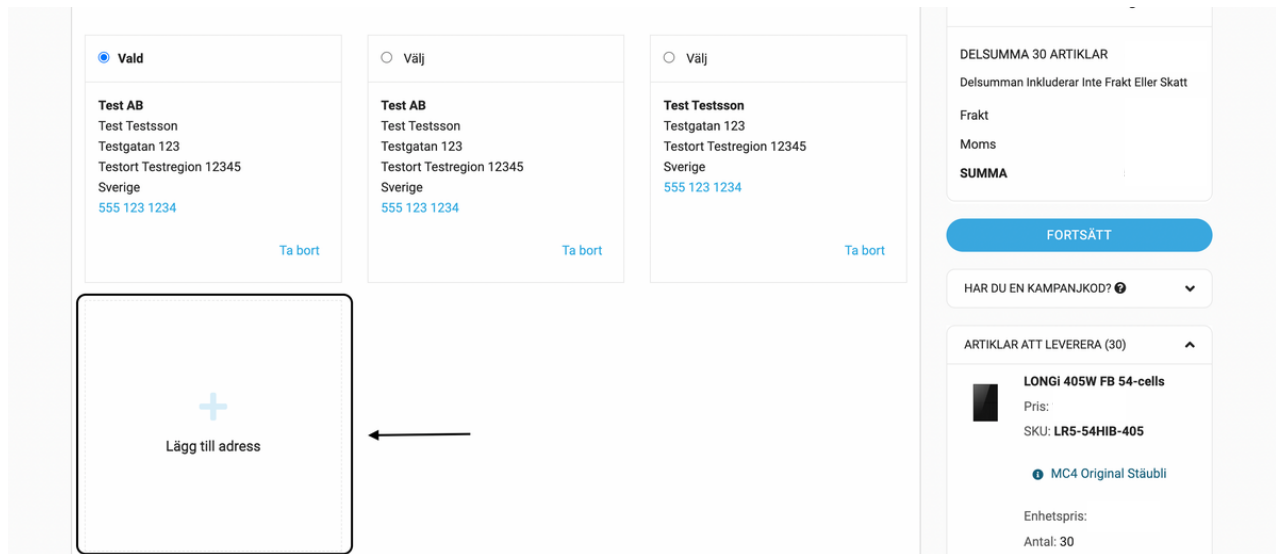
Vald

Test AB
Test Testsson
Testgatan 123
Testort Testregion 12345
Sverige
555 123 1234

Ta bort

Välj

Test AB
Test Testsson
Testgatan 123
Testort Testregion 12345
Sverige
555 123 1234

Ta bort

Välj

Test Testsson
Testgatan 123
Testort Testregion 12345
Sverige
555 123 1234

Ta bort

+
Lägg till adress

DELSUMMA 30 ARTIKLAR
Delsumman Inkluderar Inte Frakt Eller Skatt
Frakt
Moms
SUMMA

FORTSÄTT

HAR DU EN KAMPANJKOD?

ARTIKLAR ATT LEVERERA (30)

LONGi 405W FB 54-cells
Pris:
SKU: LR5-54HIB-405

MC4 Original Stäubli

Enhetspris:
Antal: 30